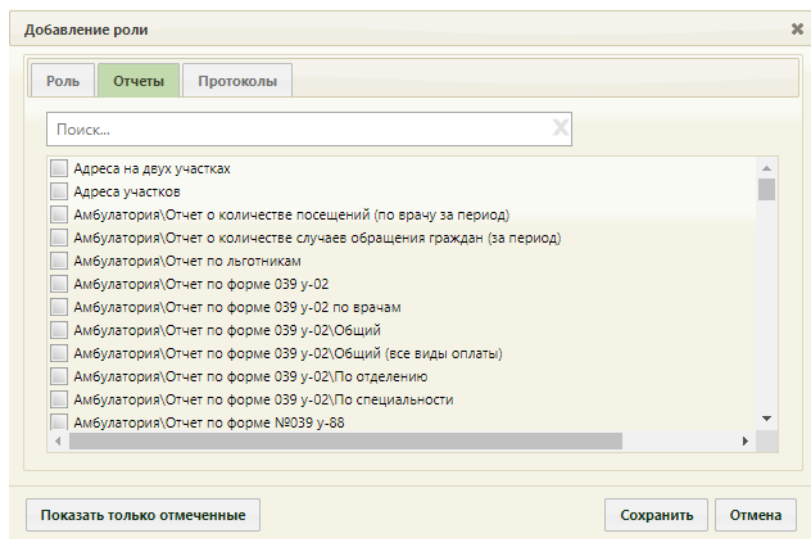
Добавление роли

Роль | Отчеты | Протоколы

Поиск...

Адреса на двух участках
Адреса участков
Амбулатория\Отчет о количестве посещений (по врачу за период)
Амбулатория\Отчет о количестве случаев обращения граждан (за период)
Амбулатория\Отчет по льготникам
Амбулатория\Отчет по форме 039 у-02
Амбулатория\Отчет по форме 039 у-02 по врачам
Амбулатория\Отчет по форме 039 у-02\Общий
Амбулатория\Отчет по форме 039 у-02\Общий (все виды оплаты)
Амбулатория\Отчет по форме 039 у-02\По отделению
Амбулатория\Отчет по форме 039 у-02\По специальности
Амбулатория\Отчет по форме №039 у-88

Показать только отмеченные

Сохранить

Отмена